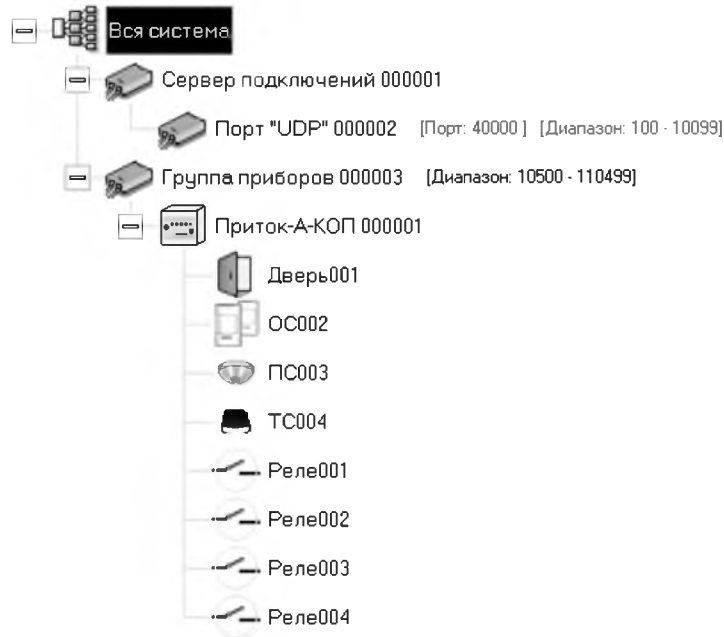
Вся система
Сервер подключений 000001
Порт "UDP" 000002 [Порт: 40000] [Диапазон: 100 - 10099]
Группа приборов 000003 [Диапазон: 10500 - 110499]
Приток-А-КОП 000001
Дверь001
ОС002
ПС003
ТС004
Реле001
Реле002
Реле003
Реле004